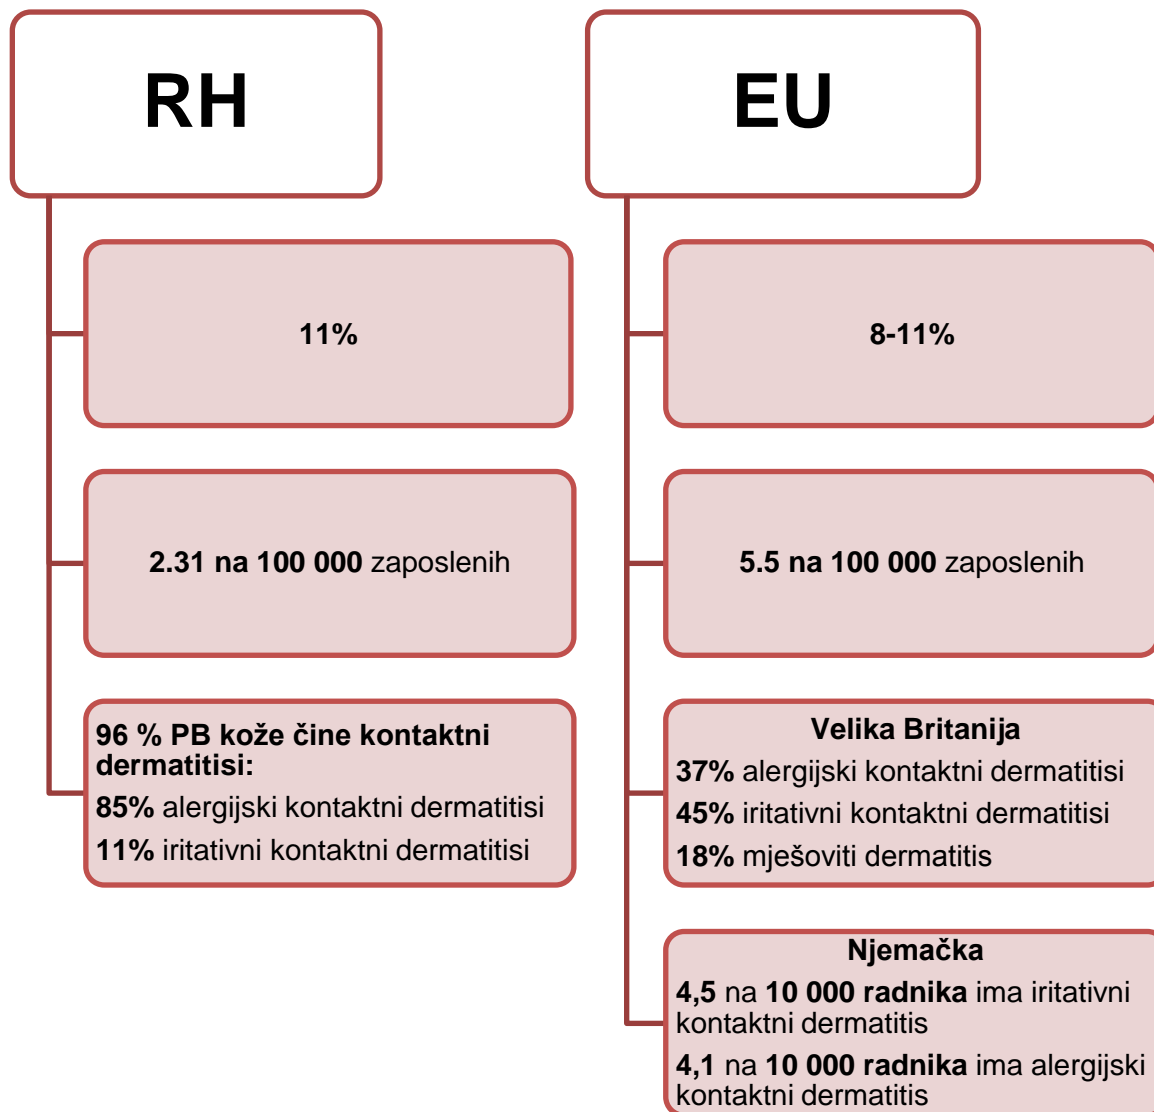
RH

11%

2.31 na 100 000 zaposlenih

96 % PB kože čine kontaktni dermatitisi:
85% alergijski kontaktni dermatitisi
11% iritativni kontaktni dermatitisi

EU

8-11%

5.5 na 100 000 zaposlenih

Velika Britanija
37% alergijski kontaktni dermatitisi
45% iritativni kontaktni dermatitisi
18% mješoviti dermatitis

Njemačka
4,5 na 10 000 radnika ima iritativni kontaktni dermatitis
4,1 na 10 000 radnika ima alergijski kontaktni dermatitis